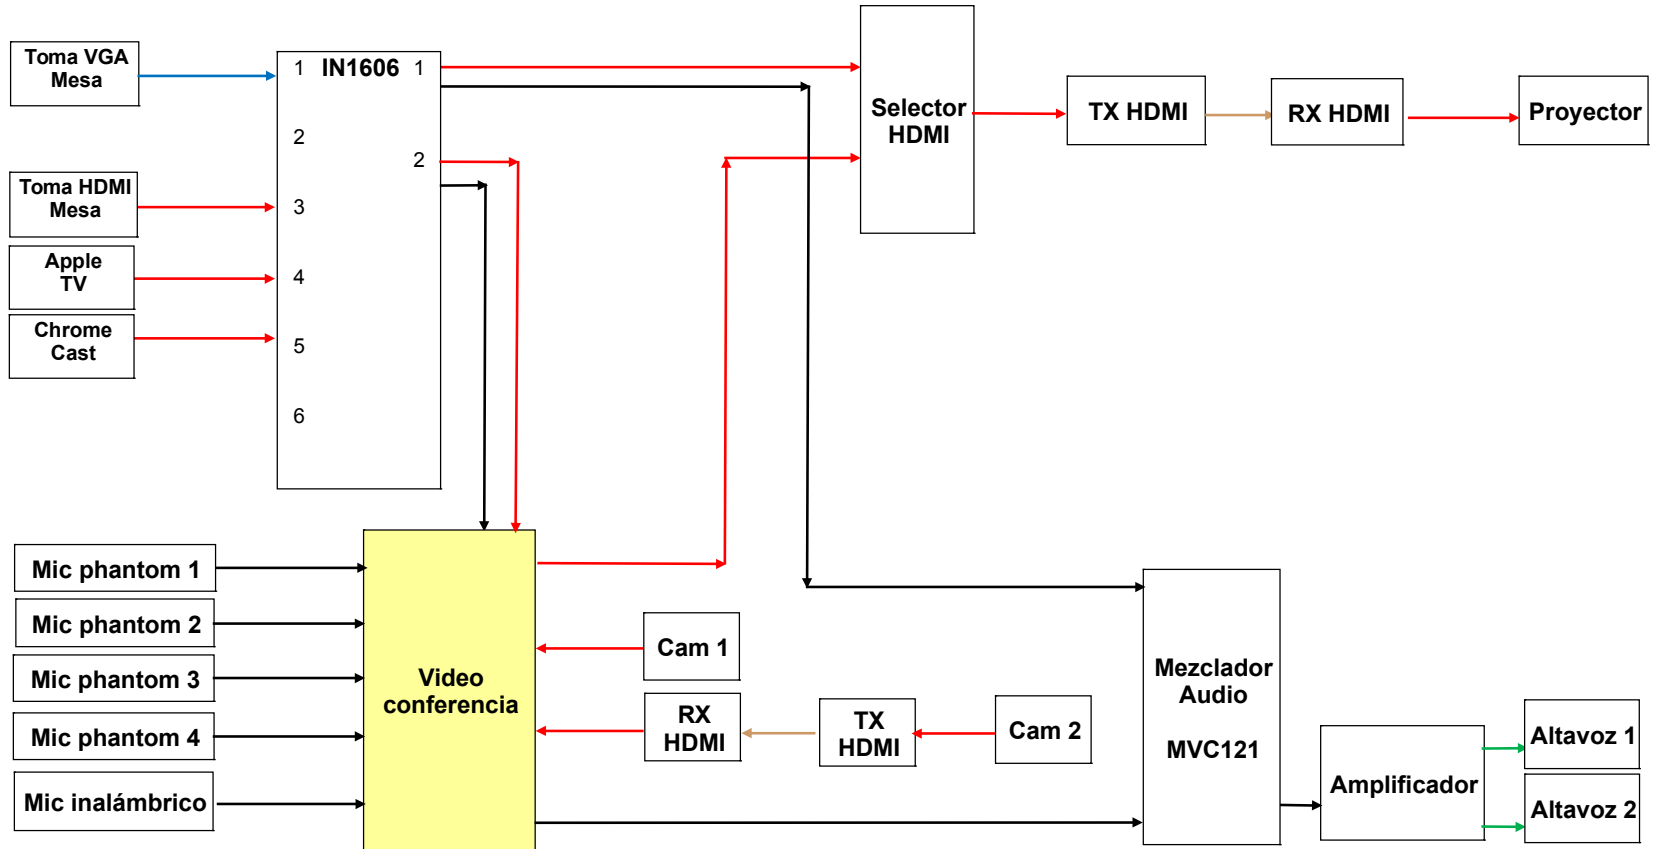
Toma VGA Mesa

IN1606

1
2
3
4
5
6

1
2

Toma HDMI Mesa

Apple TV

Chrome Cast

Selector HDMI

TX HDMI

RX HDMI

Proyector

Mic phantom 1

Mic phantom 2

Mic phantom 3

Mic phantom 4

Mic inalámbrico

Video conferencia

Cam 1

RX HDMI

TX HDMI

Cam 2

Mezclador Audio

MVC121

Amplificador

Altavoz 1

Altavoz 2